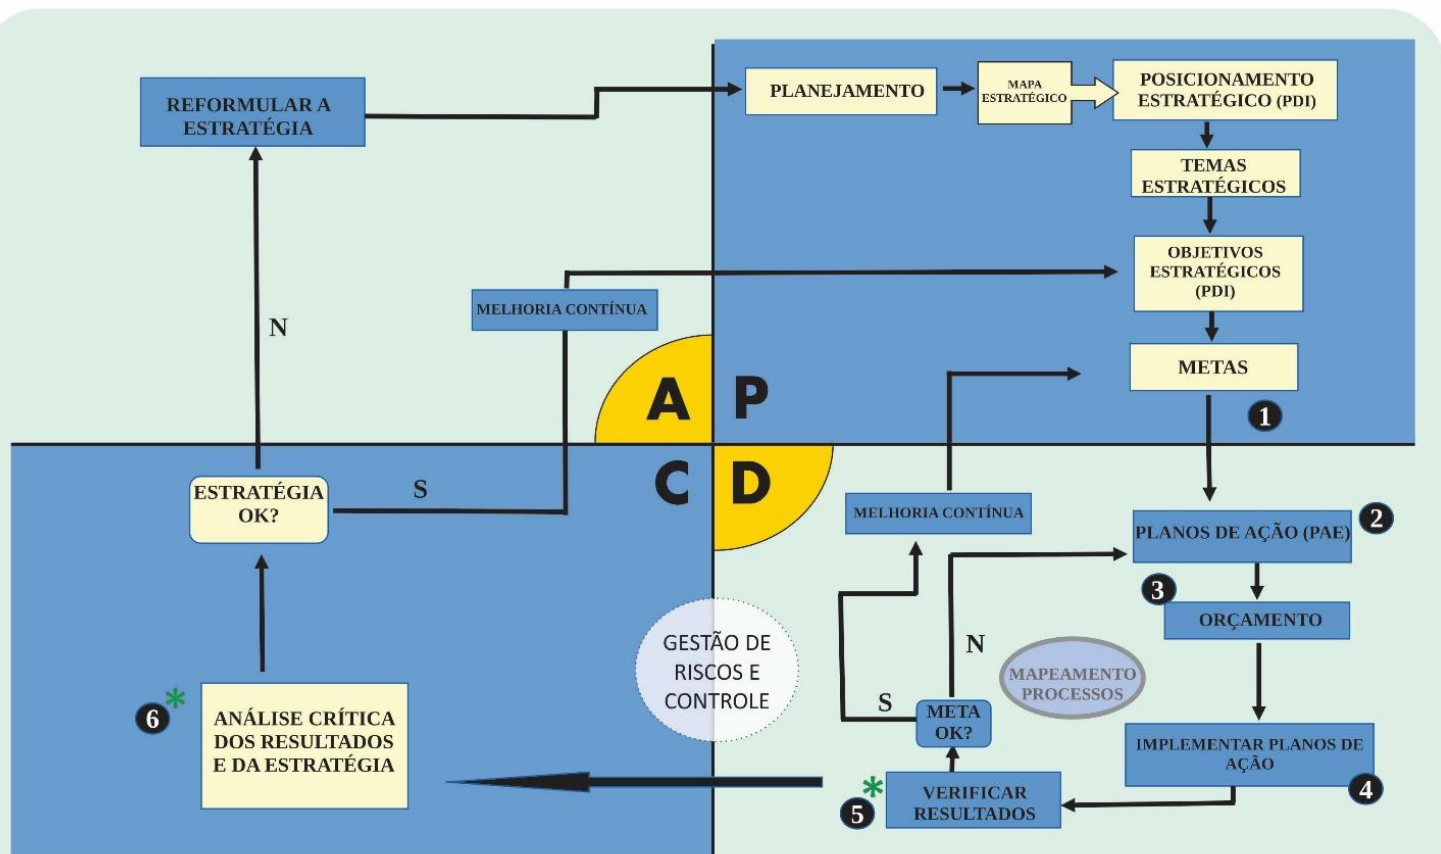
REFORMULAR A ESTRATÉGIA

PLANEJAMENTO

MAPA ESTRATÉGICO

POSICIONAMENTO ESTRATÉGICO (PDI)

TEMAS ESTRATÉGICOS

OBJETIVOS ESTRATÉGICOS (PDI)

METAS

1

N

MELHORIA CONTÍNUA

A P
C D

ESTRATÉGIA OK?

S

MELHORIA CONTÍNUA

PLANOS DE AÇÃO (PAE)

2

3

ORÇAMENTO

GESTÃO DE RISCOS E CONTROLE

N

MAPEAMENTO PROCESSOS

S

META OK?

IMPLEMENTAR PLANOS DE AÇÃO

4

6 *

ANÁLISE CRÍTICA DOS RESULTADOS E DA ESTRATÉGIA

5 *

VERIFICAR RESULTADOS